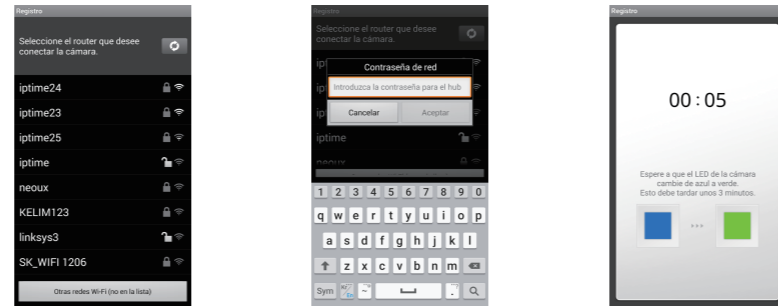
Registro

Seleccione el router que desee conectar la cámara.

iptime24

iptime23

iptime25

iptime

neoux

KELIM123

linksys3

SK_WIFI 1206

Otras redes Wi-Fi (no en la lista)

Registro

Seleccione el router que desee conectar la cámara.

ipt

ipt

iptime

neoux

Contraseña de red

Introduzca la contraseña para el hub

Cancelar

Aceptar

1 2 3 4 5 6 7 8 9 0

q w e r t y u i o p

a s d f g h j k l

z x c v b n m

Sym

Registro

00 : 05

Espere a que el LED de la cámara cambie de azul a verde. Esto debe tardar unos 3 minutos.